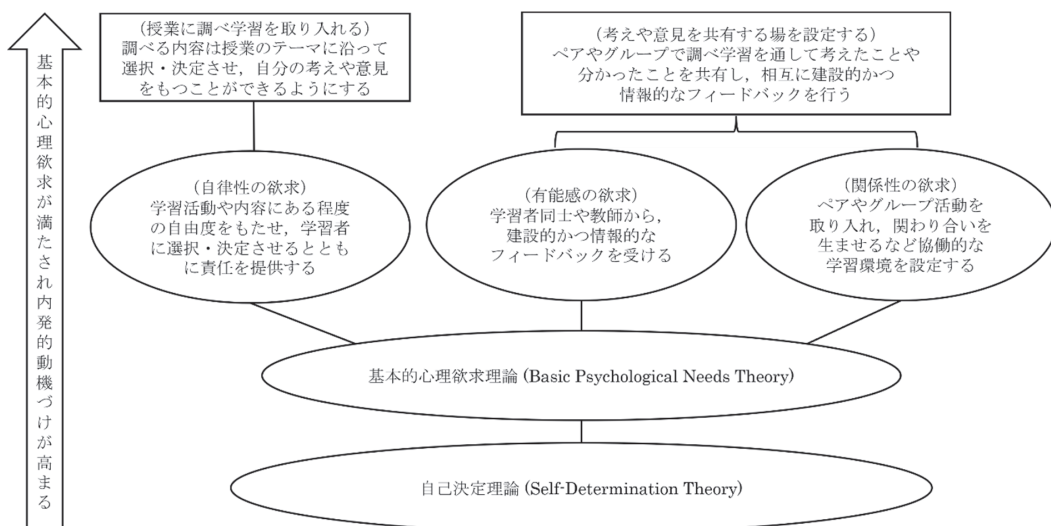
基本的心理欲求が満たされ内発的動機づけが高まる

（授業に調べ学習を取り入れる）
調べる内容は授業のテーマに沿って選択・決定させ，自分の考えや意見をもつことができるようにする

（考えや意見を共有する場を設定する）
ペアやグループで調べ学習を通して考えたことや分かったことを共有し，相互に建設的かつ情報的なフィードバックを行う

（自律性の欲求）
学習活動や内容にある程度の自由度をもたせ，学習者に選択・決定させるとともに責任を提供する

（有能感の欲求）
学習者同士や教師から，建設的かつ情報的なフィードバックを受ける

（関係性の欲求）
ペアやグループ活動を取り入れ，関わり合いを生ませるなど協働的な学習環境を設定する

基本的心理欲求理論 (Basic Psychological Needs Theory)

自己決定理論 (Self-Determination Theory)